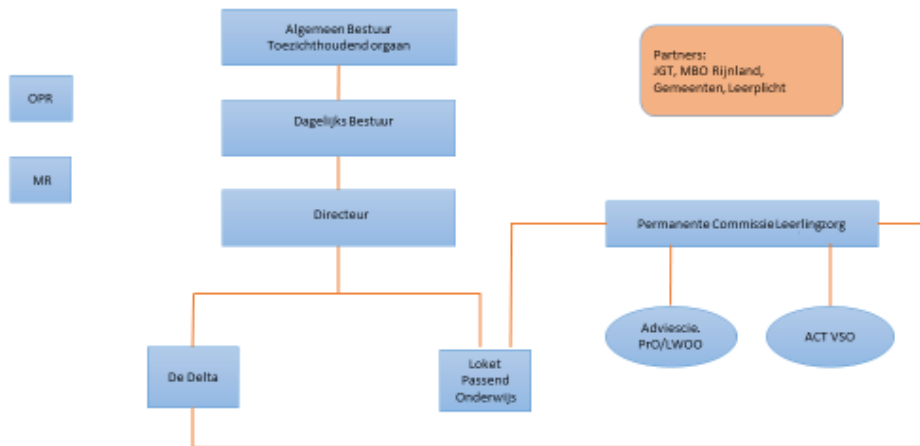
Algemeen Bestuur
Toezichthoudend orgaan

Partners:
JGT, MBO Rijnland,
Gemeenten, Leerplicht

OPR

Dagelijks Bestuur

MR

Directeur

Permanente Commissie Leerlingzorg

Adviescie.
PrO/LWOO

ACT VSO

De Delta

Loket
Passend
Onderwijs